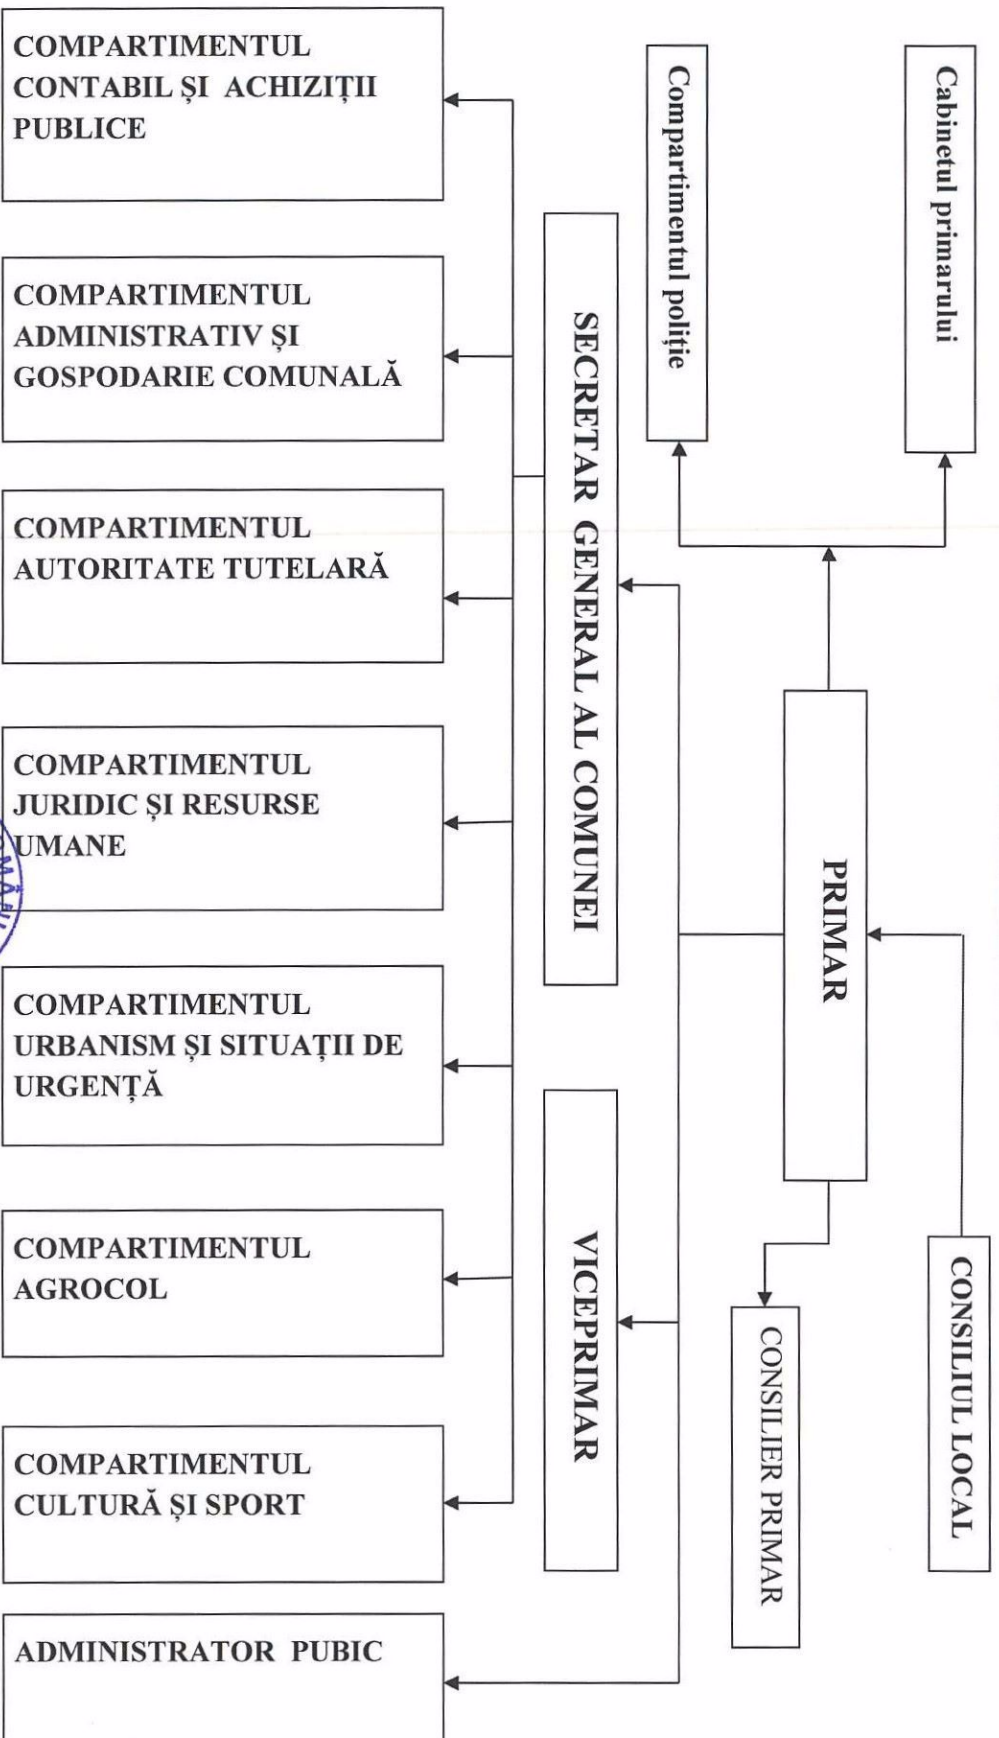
COMPARTIMENTUL CONTABIL ȘI ACHIZIȚII PUBLICE

COMPARTIMENTUL ADMINISTRATIV ȘI GOSPODARIE COMUNALĂ

COMPARTIMENTUL AUTORITATE TUTELARĂ

COMPARTIMENTUL JURIDIC ȘI RESURSE UMANE

COMPARTIMENTUL URBANISM ȘI SITUAȚII DE URGENȚĂ

COMPARTIMENTUL AGROCOL

COMPARTIMENTUL CULTURĂ ȘI SPORT

ADMINISTRATOR PUBIC

SECRETAR GENERAL AL COMUNEI

VICEPRIMAR

Compartimentul poliție

Cabinetul primarului

PRIMAR

CONSILIER PRIMAR

CONSILIUL LOCAL